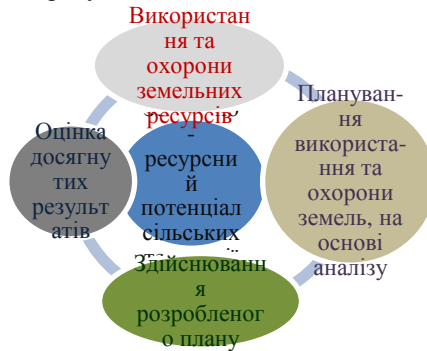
Використання та охорони земельних ресурсів

Планування використання та охорони земель, на основі аналізу

Здійснювання розробленого плану

Оцінка досягнутих результатів

- ресурсний потенціал сільських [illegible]